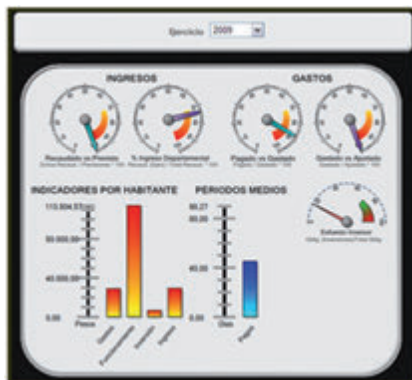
Ejercicio 2009

INGRESOS

GASTOS

Recaudado vs Previsto

% Ingreso Departamental

Pagado vs Gastado

Gastado vs Aprobado

INDICADORES POR HABITANTE

PERIODOS MEDIOS

115.504,57

80.000,00

40.000,00

0,00

Pesos

Gasto

Funcionamiento

Inversión

Ingreso

95,27

80,00

40,00

0,00

Días

Pago

Esfuerzo inversor